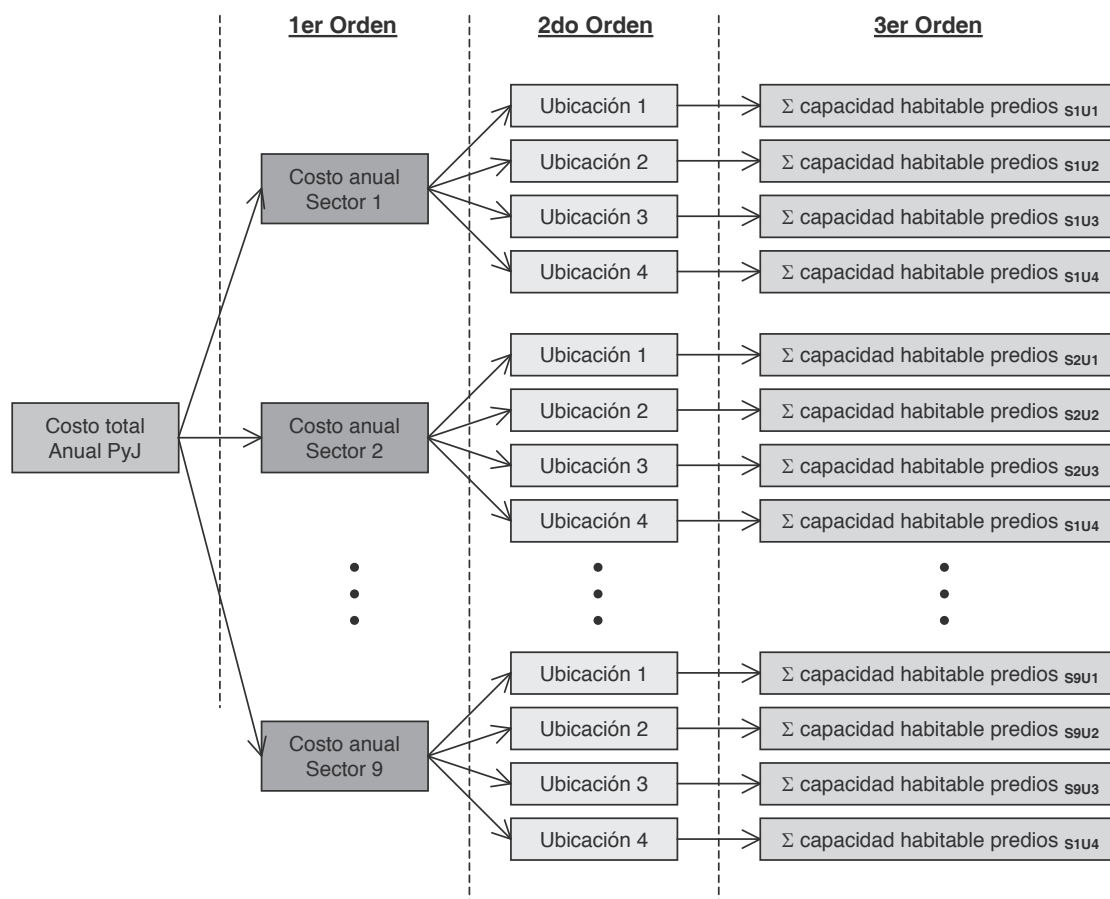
1er Orden

2do Orden

3er Orden

Costo total Anual PyJ

Costo anual Sector 1

Ubicación 1

$\Sigma$ capacidad habitable predios $_{S1U1}$

Ubicación 2

$\Sigma$ capacidad habitable predios $_{S1U2}$

Ubicación 3

$\Sigma$ capacidad habitable predios $_{S1U3}$

Ubicación 4

$\Sigma$ capacidad habitable predios $_{S1U4}$

Costo anual Sector 2

Ubicación 1

$\Sigma$ capacidad habitable predios $_{S2U1}$

Ubicación 2

$\Sigma$ capacidad habitable predios $_{S2U2}$

Ubicación 3

$\Sigma$ capacidad habitable predios $_{S2U3}$

Ubicación 4

$\Sigma$ capacidad habitable predios $_{S1U4}$

Costo anual Sector 9

Ubicación 1

$\Sigma$ capacidad habitable predios $_{S9U1}$

Ubicación 2

$\Sigma$ capacidad habitable predios $_{S9U2}$

Ubicación 3

$\Sigma$ capacidad habitable predios $_{S9U3}$

Ubicación 4

$\Sigma$ capacidad habitable predios $_{S1U4}$